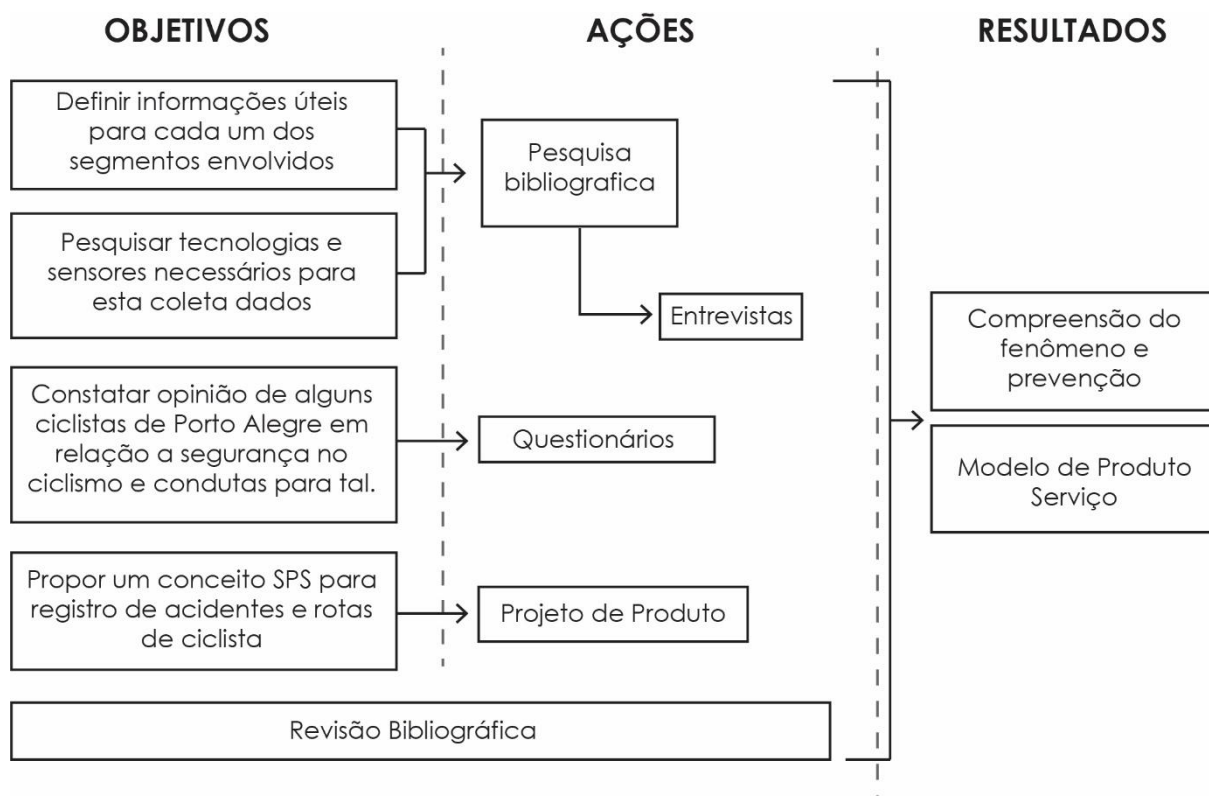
OBJETIVOS

AÇÕES

RESULTADOS

Definir informações úteis para cada um dos segmentos envolvidos

Pesquisar tecnologias e sensores necessários para esta coleta dados

Pesquisa bibliografica

Entrevistas

Constatar opinião de alguns ciclistas de Porto Alegre em relação a segurança no ciclismo e condutas para tal.

Questionários

Propor um conceito SPS para registro de acidentes e rotas de ciclista

Projeto de Produto

Revisão Bibliográfica

Compreensão do fenômeno e prevenção

Modelo de Produto Serviço